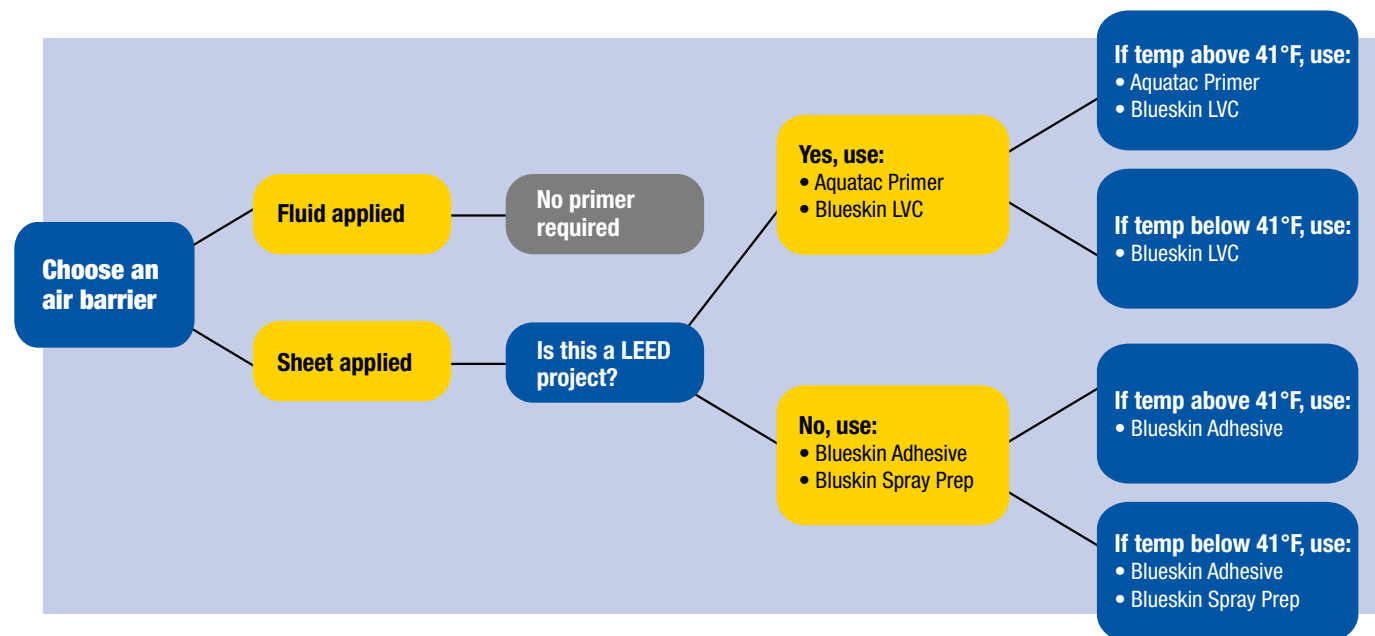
Choose an air barrier

Fluid applied

No primer required

Sheet applied

Is this a LEED project?

Yes, use:
• Aquatac Primer
• Blueskin LVC

No, use:
• Blueskin Adhesive
• Bluskin Spray Prep

If temp above 41°F, use:
• Aquatac Primer
• Blueskin LVC

If temp below 41°F, use:
• Blueskin LVC

If temp above 41°F, use:
• Blueskin Adhesive

If temp below 41°F, use:
• Blueskin Adhesive
• Blueskin Spray Prep